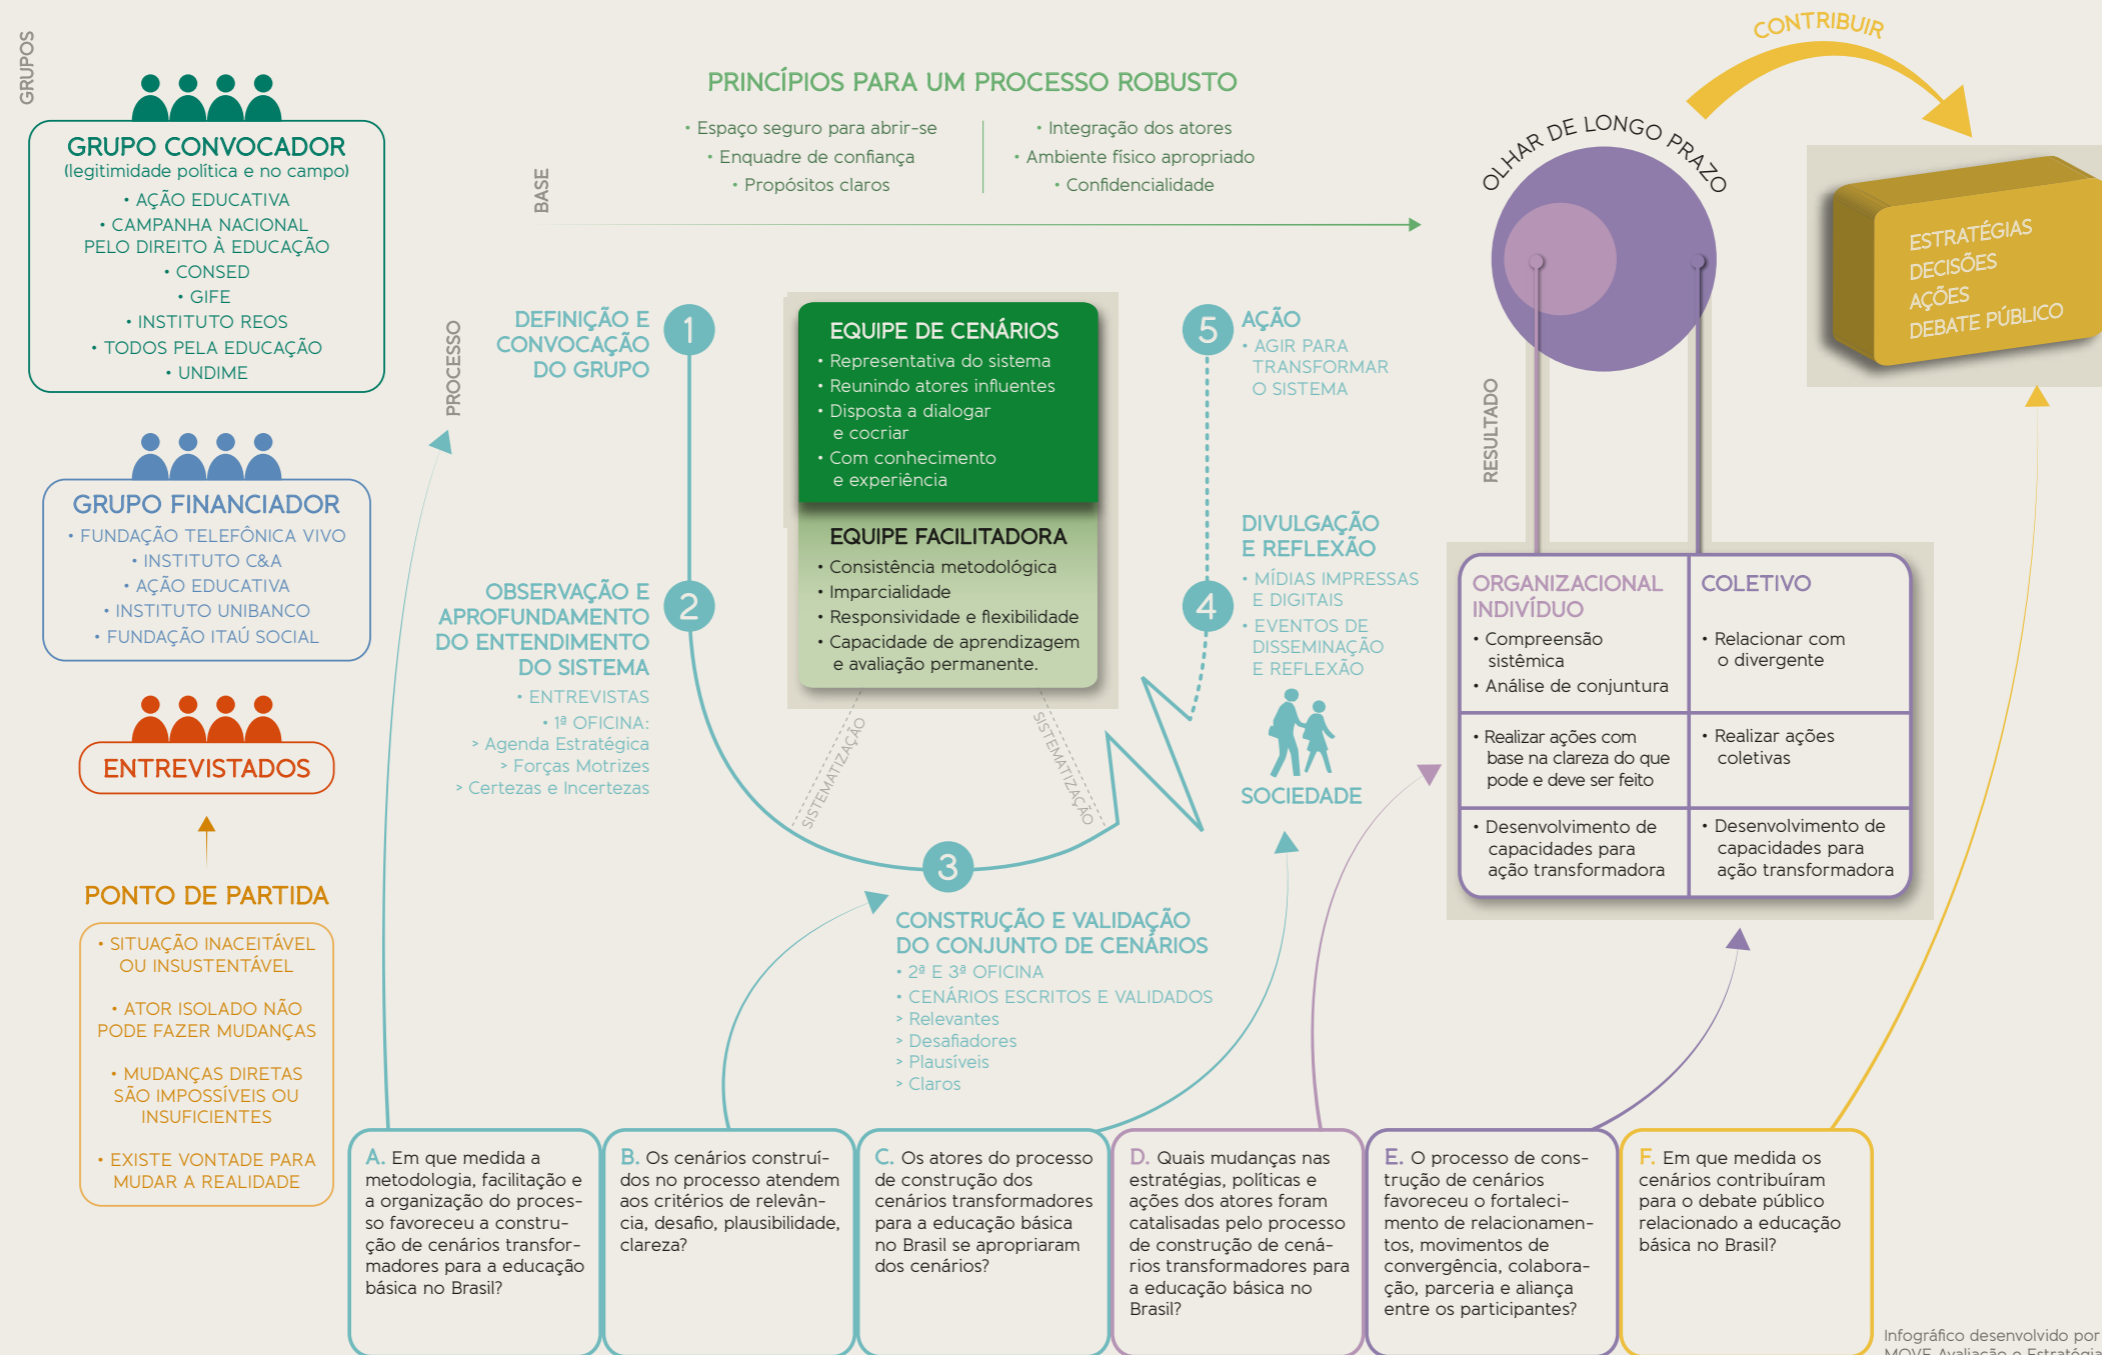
GRUPOS

GRUPO CONVOCADOR
(legitimidade política e no campo)
• AÇÃO EDUCATIVA
• CAMPANHA NACIONAL PELO DIREITO À EDUCAÇÃO
• CONSED
• GIFE
• INSTITUTO REOS
• TODOS PELA EDUCAÇÃO
• UNDIME

GRUPO FINANCIADOR
• FUNDAÇÃO TELEFÔNICA VIVO
• INSTITUTO C&A
• AÇÃO EDUCATIVA
• INSTITUTO UNIBANCO
• FUNDAÇÃO ITAÚ SOCIAL

ENTREVISTADOS

PONTO DE PARTIDA
• SITUAÇÃO INACEITÁVEL OU INSUSTENTÁVEL
• ATOR ISOLADO NÃO PODE FAZER MUDANÇAS
• MUDANÇAS DIRETAS SÃO IMPOSSÍVEIS OU INSUFICIENTES
• EXISTE VONTADE PARA MUDAR A REALIDADE

PRINCÍPIOS PARA UM PROCESSO ROBUSTO
• Espaço seguro para abrir-se
• Enquadre de confiança
• Propósitos claros
• Integração dos atores
• Ambiente físico apropriado
• Confidencialidade

BASE

PROCESSO

DEFINIÇÃO E CONVOCAÇÃO DO GRUPO 1

OBSERVAÇÃO E APROFUNDAMENTO DO ENTENDIMENTO DO SISTEMA 2
• ENTREVISTAS
• 1ª OFICINA:
> Agenda Estratégica
> Forças Motrizes
> Certezas e Incertezas

EQUIPE DE CENÁRIOS
• Representativa do sistema
• Reunindo atores influentes
• Disposta a dialogar e cocriar
• Com conhecimento e experiência

EQUIPE FACILITADORA
• Consistência metodológica
• Imparcialidade
• Responsividade e flexibilidade
• Capacidade de aprendizagem e avaliação permanente.

SISTEMATIZAÇÃO
SISTEMATIZAÇÃO

3
CONSTRUÇÃO E VALIDAÇÃO DO CONJUNTO DE CENÁRIOS
• 2ª E 3ª OFICINA
• CENÁRIOS ESCRITOS E VALIDADOS
> Relevantes
> Desafiadores
> Plausíveis
> Claros

5 AÇÃO
• AGIR PARA TRANSFORMAR O SISTEMA

4 DIVULGAÇÃO E REFLEXÃO
• MÍDIAS IMPRESSAS E DIGITAIS
• EVENTOS DE DISSEMINAÇÃO E REFLEXÃO

SOCIEDADE

OLHAR DE LONGO PRAZO

CONTRIBUIR

ESTRATÉGIAS
DECISÕES
AÇÕES
DEBATE PÚBLICO

RESULTADO

| ORGANIZACIONAL INDIVÍDUO | COLETIVO |
|---|---|
| • Compreensão sistêmica • Análise de conjuntura | • Relacionar com o divergente |
| • Realizar ações com base na clareza do que pode e deve ser feito | • Realizar ações coletivas |
| • Desenvolvimento de capacidades para ação transformadora | • Desenvolvimento de capacidades para ação transformadora |

A. Em que medida a metodologia, facilitação e a organização do processo favoreceu a construção de cenários transformadores para a educação básica no Brasil?

B. Os cenários construídos no processo atendem aos critérios de relevância, desafio, plausibilidade, clareza?

C. Os atores do processo de construção dos cenários transformadores para a educação básica no Brasil se apropriaram dos cenários?

D. Quais mudanças nas estratégias, políticas e ações dos atores foram catalisadas pelo processo de construção de cenários transformadores para a educação básica no Brasil?

E. O processo de construção de cenários favoreceu o fortalecimento de relacionamentos, movimentos de convergência, colaboração, parceria e aliança entre os participantes?

F. Em que medida os cenários contribuíram para o debate público relacionado a educação básica no Brasil?

Infográfico desenvolvido por MOVE Avaliação e Estratégia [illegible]